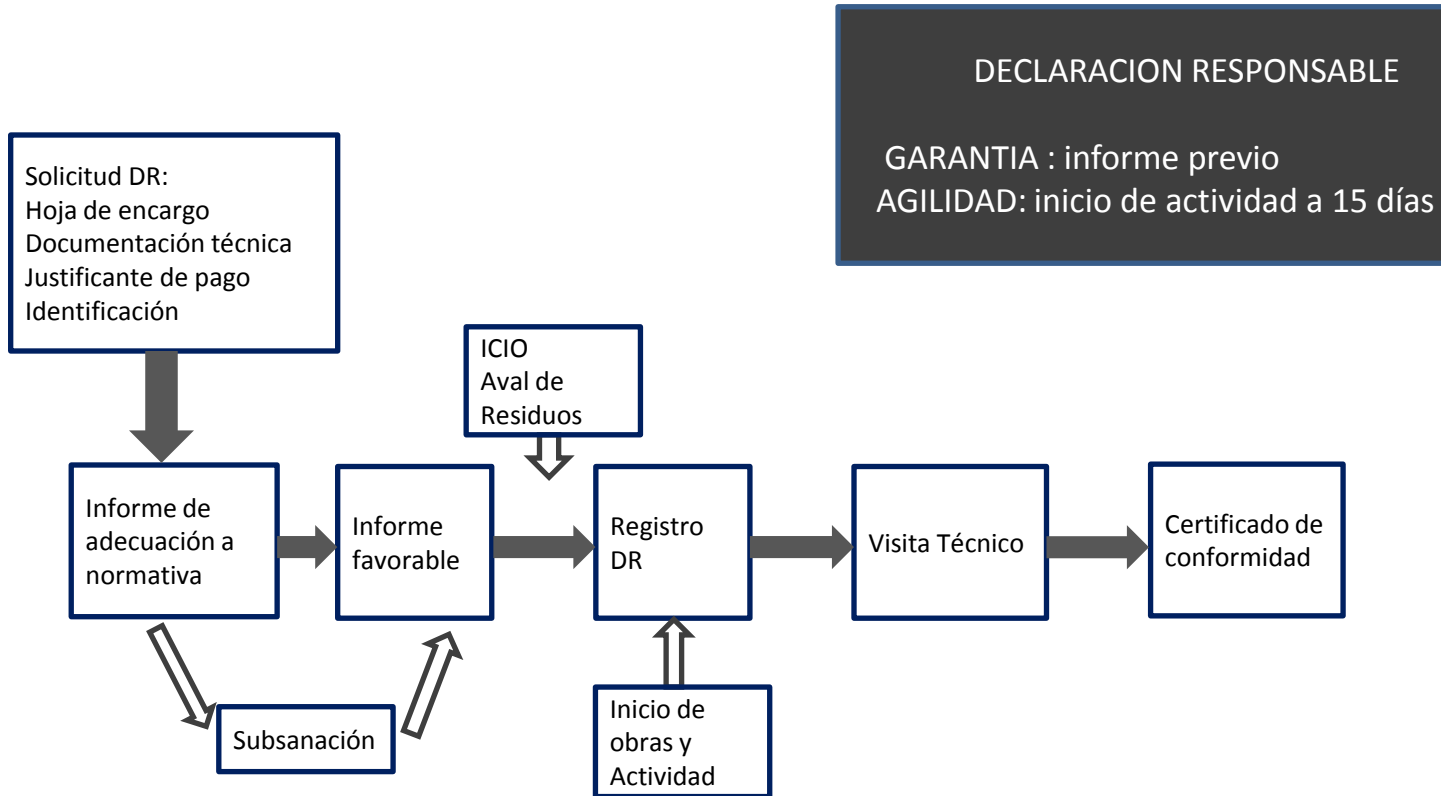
DECLARACION RESPONSABLE

GARANTIA : informe previo
AGILIDAD: inicio de actividad a 15 días

Solicitud DR:
Hoja de encargo
Documentación técnica
Justificante de pago
Identificación

ICIO
Aval de Residuos

Informe de adecuación a normativa

Informe favorable

Registro DR

Visita Técnico

Certificado de conformidad

Subsanación

Inicio de obras y Actividad